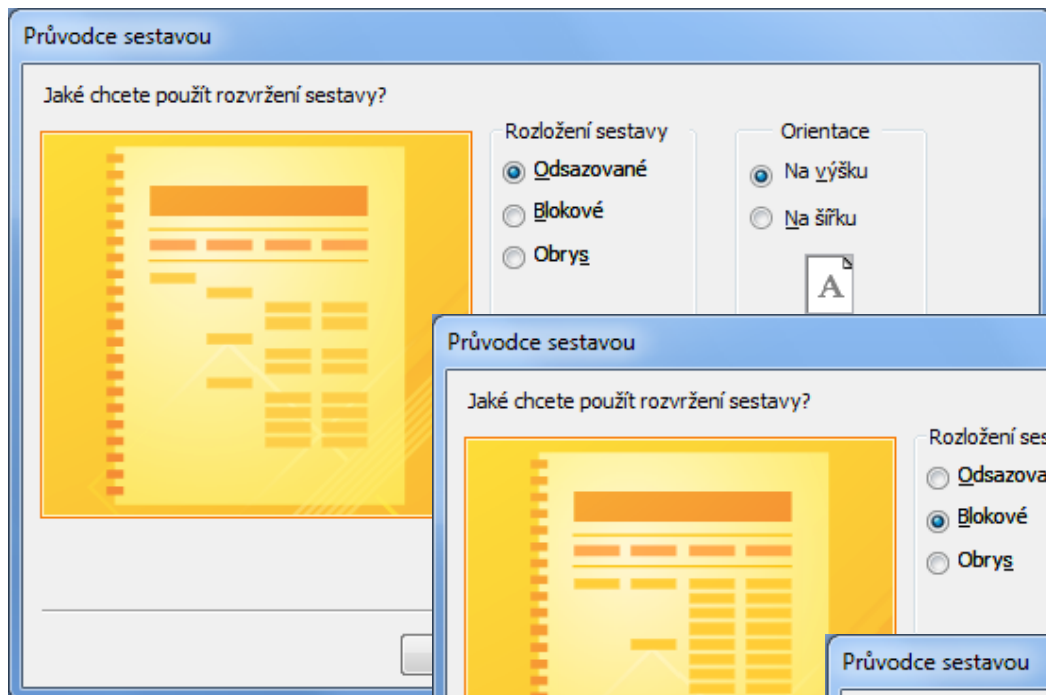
Průvodce sestavou

Jaké chcete použít rozvržení sestavy?

Rozložení sestavy
Odsazované
Blokové
Obrys

Orientace
Na výšku
Na šířku

A

Průvodce sestavou

Jaké chcete použít rozvržení sestavy?

Rozložení ses
Odsazova
Blokové
Obrys

Průvodce sestavou